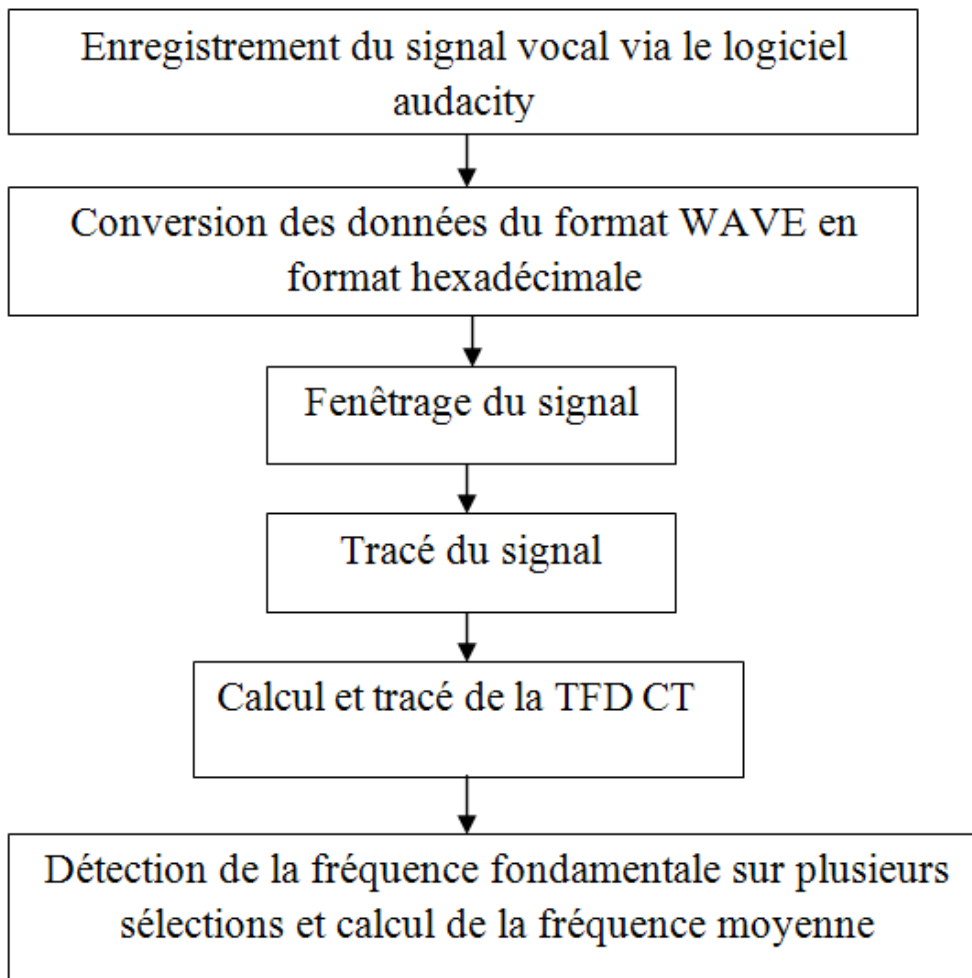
Enregistrement du signal vocal via le logiciel audacity

Conversion des données du format WAVE en format hexadécimale

Fenêtrage du signal

Tracé du signal

Calcul et tracé de la TFD CT

Détection de la fréquence fondamentale sur plusieurs sélections et calcul de la fréquence moyenne